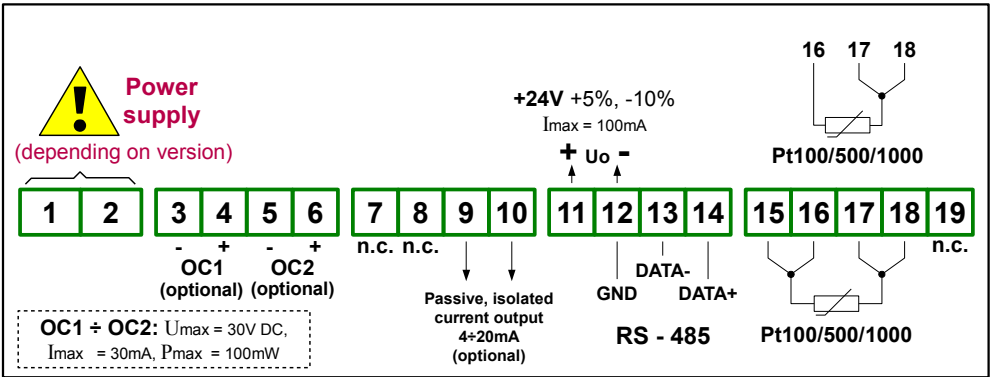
!
Power supply
(depending on version)

1 2

3 4 5 6
- + - +
OC1 (optional) OC2 (optional)

OC1 ÷ OC2: Umax = 30V DC, Imax = 30mA, Pmax = 100mW

7 8 9 10
n.c. n.c.

Passive, isolated current output 4÷20mA (optional)

+24V +5%, -10%
Imax = 100mA

+ Uo -

11 12 13 14

GND DATA- DATA+

RS - 485

16 17 18

Pt100/500/1000

15 16 17 18 19
n.c.

Pt100/500/1000